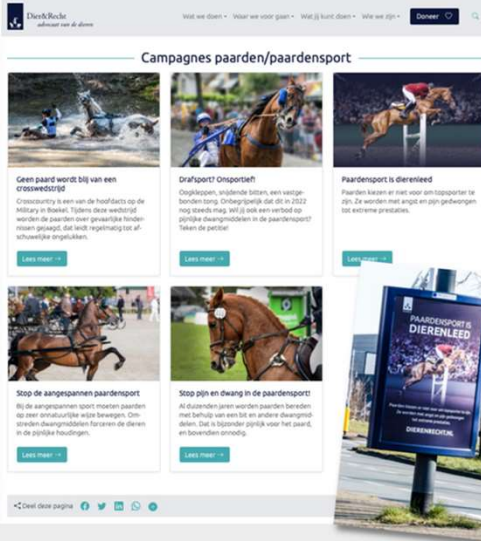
Dier&Recht
advocaat van de dieren

Wat we doen · Waar we voor gaan · Wat jij kunt doen · Wie we zijn · Doneer

Campagnes paarden/paardensport

Geen paard wordt blij van een crosswedstrijd

Crosscountry is een van de hoofdacts op de Military in Boekel. Tijdens deze wedstrijd worden de paarden over gevaarlijke hindernissen gejaagd, dat leidt regelmatig tot afschuwelijke ongelukken.

Lees meer →

Drafsport? Onsportief!

Oogkleppen, snijdende bitten, een vastgebonden tong. Onbegrijpelijk dat dit in 2022 nog steeds mag. Wil jij ook een verbod op pijnlijke dwangmiddelen in de paardensport? Teken de petitie!

Lees meer →

Paardensport is dierenleed

Paarden kiezen er niet voor om topsporter te zijn. Ze worden met angst en pijn gedwongen tot extreme prestaties.

Lees meer →

Stop de aangespannen paardensport

Bij de aangespannen sport moeten paarden op zeer onnatuurlijke wijze bewegen. Omstreden dwangmiddelen forceren de dieren in de pijnlijke houdingen.

Lees meer →

Stop pijn en dwang in de paardensport!

Al duizenden jaren worden paarden bereden met behulp van een bit en andere dwangmiddelen. Dat is bijzonder pijnlijk voor het paard, en bovendien onnodig.

Lees meer →

Deel deze pagina

PAARDENSPORT IS DIERENLEED

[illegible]

DIERENRECHT.NL